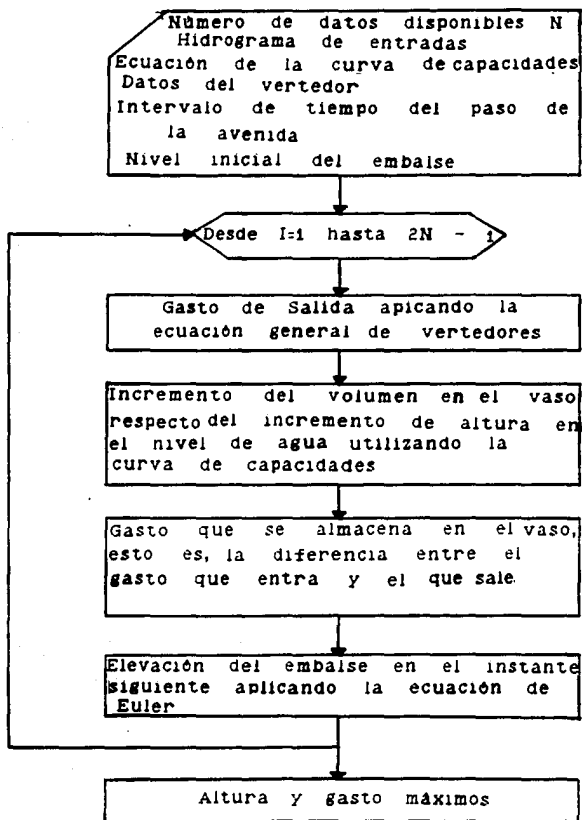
Número de datos disponibles N
Hidrograma de entradas
Ecuación de la curva de capacidades
Datos del vertedor
Intervalo de tiempo del paso de la avenida
Nivel inicial del embalse

Desde I=1 hasta 2N - 1

Gasto de Salida apicando la ecuación general de vertedores

Incremento del volumen en el vaso respecto del incremento de altura en el nivel de agua utilizando la curva de capacidades

Gasto que se almacena en el vaso, esto es, la diferencia entre el gasto que entra y el que sale.

Elevación del embalse en el instante siguiente aplicando la ecuación de Euler

Altura y gasto máximos